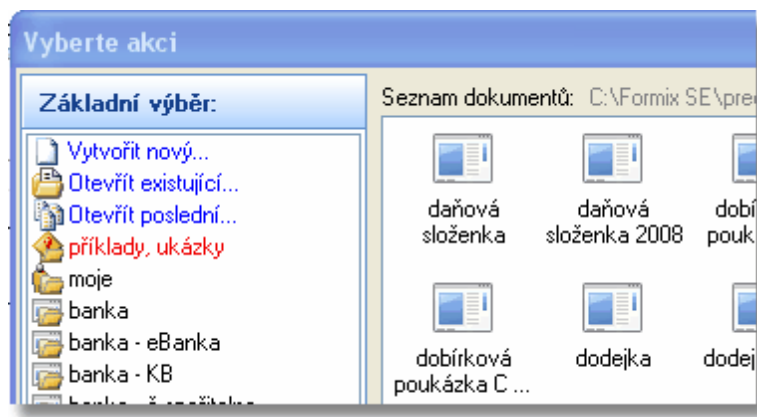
Vyberte akci

Základní výběr:

Vytvořit nový...
Otevřít existující...
Otevřít poslední...
příklady, ukázky
moje
banka
banka - eBanka
banka - KB
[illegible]

Seznam dokumentů: C:\Formix SE\pre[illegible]

daňová složenka
daňová složenka 2008
dobí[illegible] pouk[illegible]
dobírková poukázka C ...
dodejka
dodej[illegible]